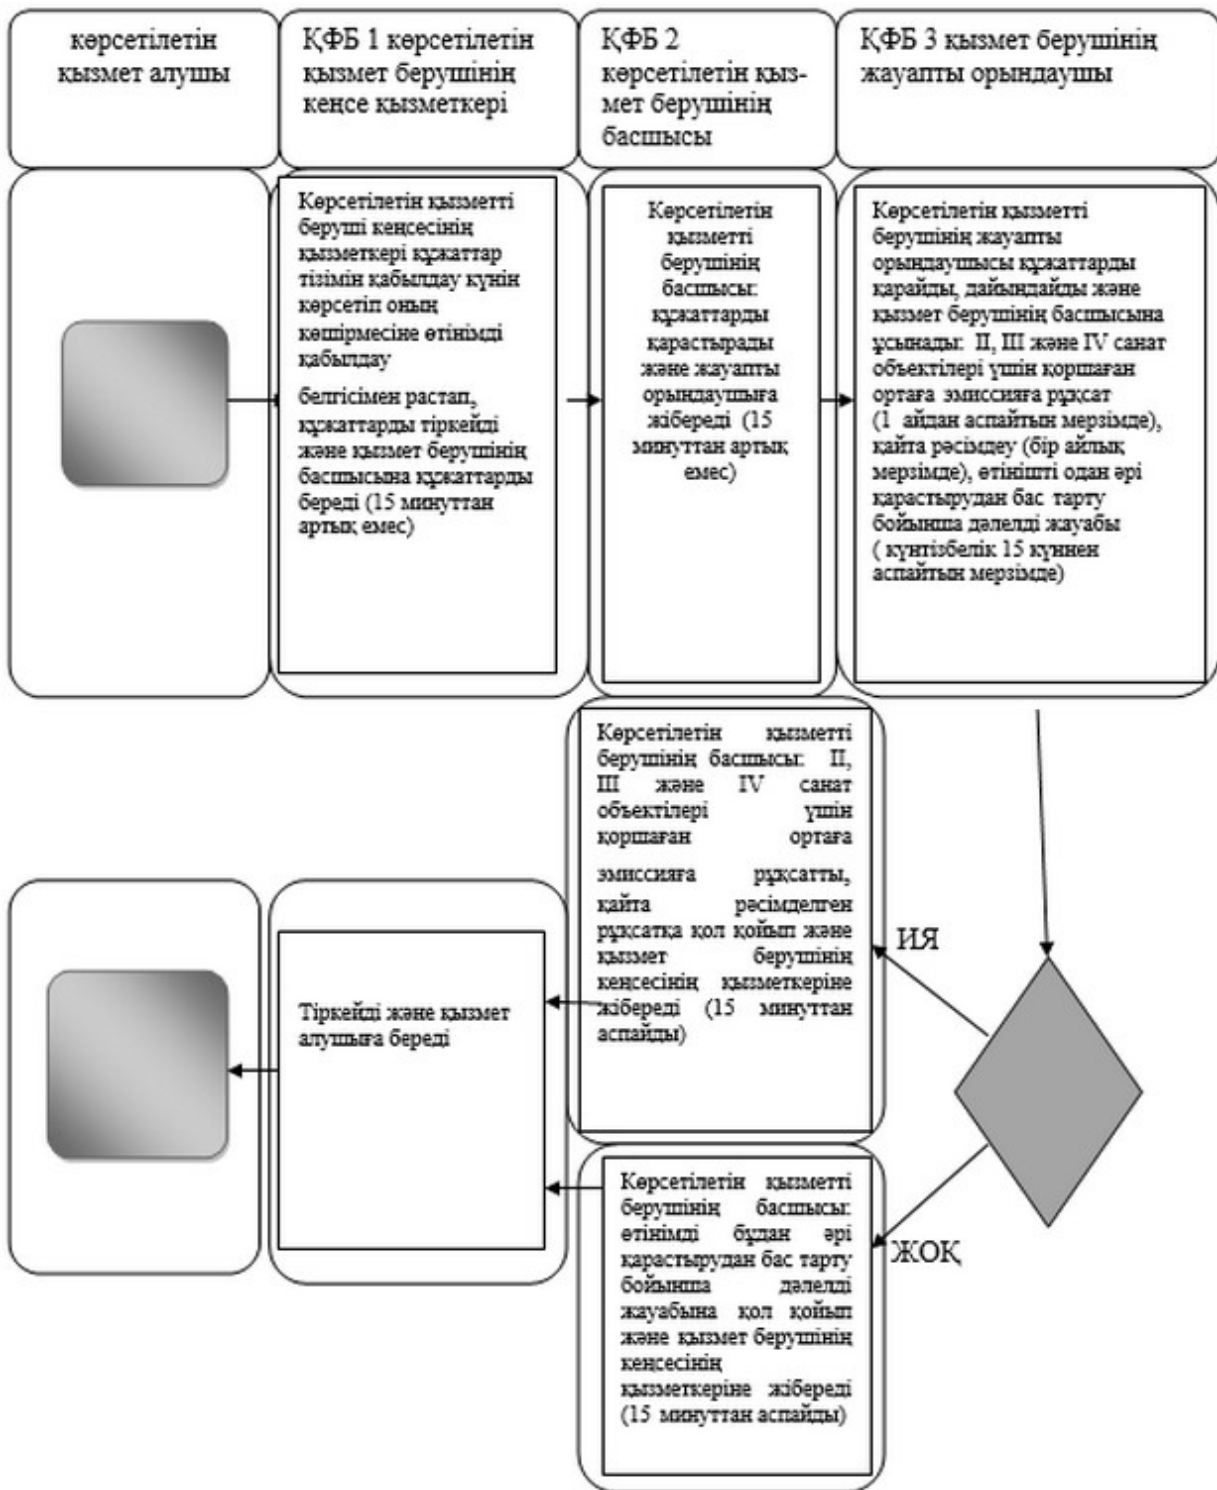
көрсетілетін қызмет алушы

ҚФБ 1 көрсетілетін қызмет берушінің кеңсе қызметкері

ҚФБ 2 көрсетілетін қызмет берушінің басшысы

ҚФБ 3 қызмет берушінің жауапты орындаушы

Көрсетілетін қызметті беруші кеңсесінің қызметкері құжаттар тізімін қабылдау күнін көрсетіп оның көшірмесіне өтінімді қабылдау

белгісімен растап, құжаттарды тіркейді және қызмет берушінің басшысына құжаттарды береді (15 минуттан артық емес)

Көрсетілетін қызметті берушінің басшысы: құжаттарды қарастырады және жауапты орындаушыға жібереді (15 минуттан артық емес)

Көрсетілетін қызметті берушінің жауапты орындаушысы құжаттарды қарайды, дайындайды және қызмет берушінің басшысына ұсынады: II, III және IV санат объектілері үшін қоршаған ортаға эмиссияға рұқсат (1 айдан аспайтын мерзімде), қайта рәсімдеу (бір айлық мерзімде), өтінішті одан әрі қарастырудан бас тарту бойынша дәлелді жауабы ( күнтізбелік 15 күннен аспайтын мерзімде)

Көрсетілетін қызметті берушінің басшысы: II, III және IV санат объектілері үшін қоршаған ортаға

эмиссияға рұқсатты, қайта рәсімделген рұқсатқа қол қойып және қызмет берушінің кеңсесінің қызметкеріне жібереді (15 минуттан аспайды)

ИЯ

Тіркейді және қызмет алушыға береді

ЖОҚ

Көрсетілетін қызметті берушінің басшысы: өтінімді бұдан әрі қарастырудан бас тарту бойынша дәлелді жауабына қол қойып және қызмет берушінің кеңсесінің қызметкеріне жібереді (15 минуттан аспайды)